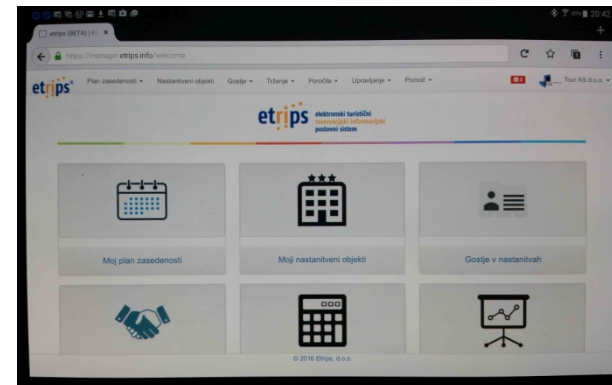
etrips (BETA) | E ×

https://manager.etrips.info/welcome

etrips Plan zasedenosti ▾ Nastanitveni objekti Gostje ▾ Tečenje ▾ Poročila ▾ Upravljanje ▾ Pomoč ▾ Tour AS d.o.o. ▾

etrips elektronski turistični informacijski poslovni sistem

Moj plan zasedenosti

Moji nastanitveni objekti

Gostje v nastanitvah

© 2016 Etrips, d.o.o.